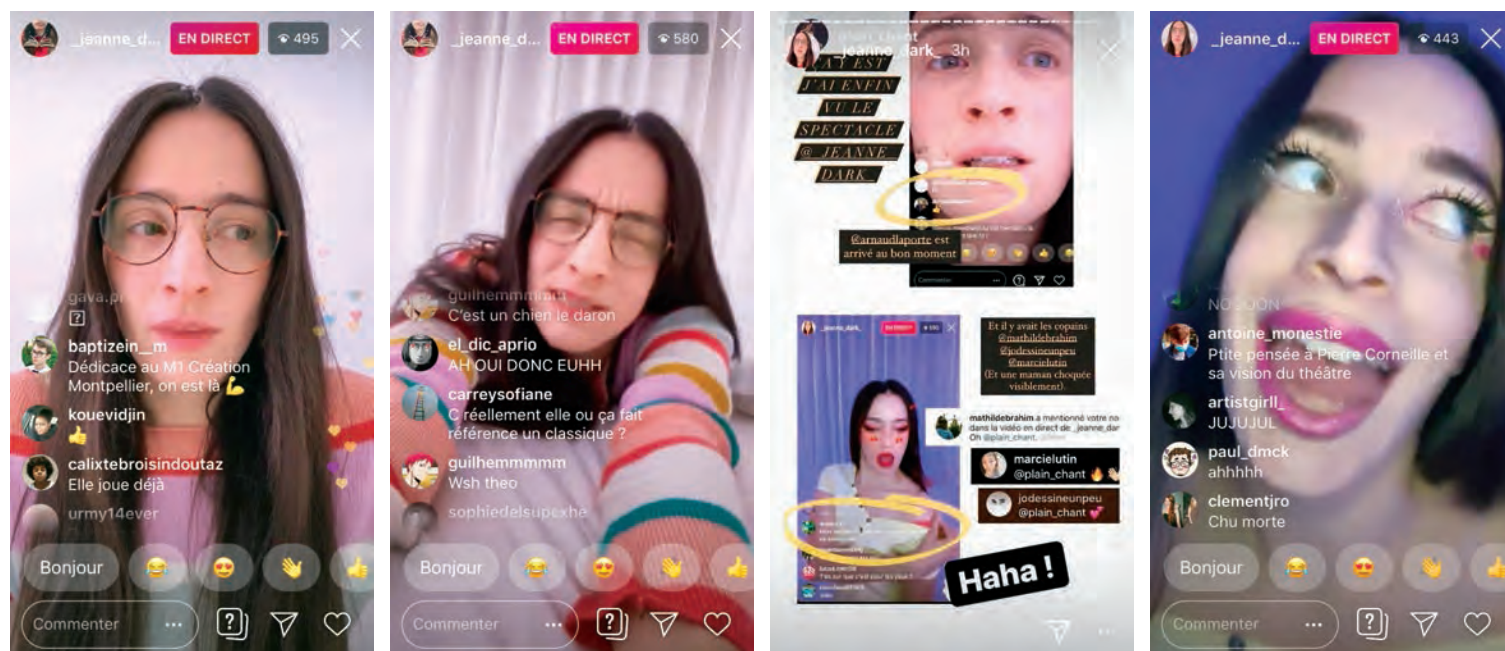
_jeanne_d... EN DIRECT 495

gava.pi
?

baptizein__m
Dédicace au M1 Création Montpellier, on est là 💪

kouevidjin
👍

calixtebroisindoutaz
Elle joue déjà

urmy14ever

Bonjour 😂 😍 👋 👍

Commenter ... ? ✈ ♡

_jeanne_d... EN DIRECT 580

guilhemmmmm
C'est un chien le daron

el_dic_aprio
AH OUI DONC EUHH

carreysofiane
C réellement elle ou ça fait référence un classique ?

guilhemmmmm
Wsh theo

sophiedelsupexhe

Bonjour 😂 😍 👋 👍

Commenter ... ? ✈ ♡

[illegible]
jeanne_dark_ 3h

ÇA Y EST J'AI ENFIN VU LE SPECTACLE @_JEANNE_DARK_

@arnaudlaporte est arrivé au bon moment

Commenter

_jeanne_dark_ EN DIRECT

Et il y avait les copains @mathildebrahim @jodessineunpeu @marcielutin (Et une maman choquée visiblement).

mathildebrahim a mentionné votre nom dans la vidéo en direct de _jeanne_dar Oh @plain_chant_

marcielutin
@plain_chant 🔥👏

jodessineunpeu
@plain_chant 💕

Haha !

_jeanne_d... EN DIRECT 443

NOSOON

antoine_monestie
Ptite pensée à Pierre Corneille et sa vision du théâtre

artistgirll_
JUJUJUL

paul_dmck
ahhhhh

clementjro
Chu morte

Bonjour 😂 😍 👋 👍

Commenter ... ? ✈ ♡